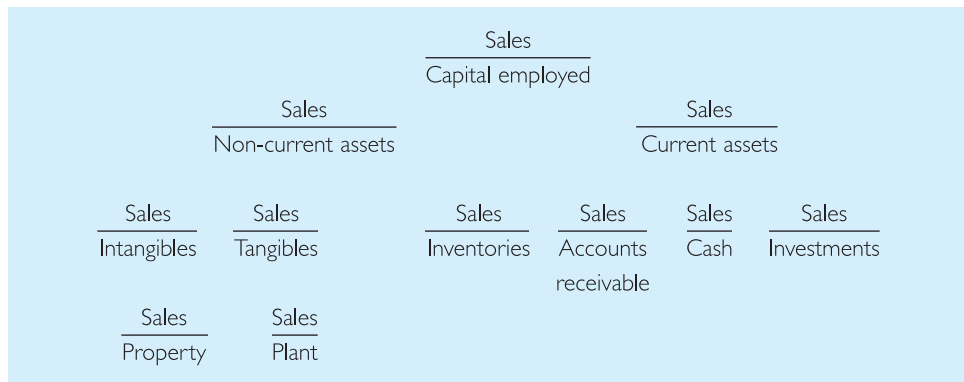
$\frac{\text{Sales}}{\text{Capital employed}}$

$\frac{\text{Sales}}{\text{Non-current assets}}$ $\frac{\text{Sales}}{\text{Current assets}}$

$\frac{\text{Sales}}{\text{Intangibles}}$ $\frac{\text{Sales}}{\text{Tangibles}}$ $\frac{\text{Sales}}{\text{Inventories}}$ $\frac{\text{Sales}}{\text{Accounts receivable}}$ $\frac{\text{Sales}}{\text{Cash}}$ $\frac{\text{Sales}}{\text{Investments}}$

$\frac{\text{Sales}}{\text{Property}}$ $\frac{\text{Sales}}{\text{Plant}}$